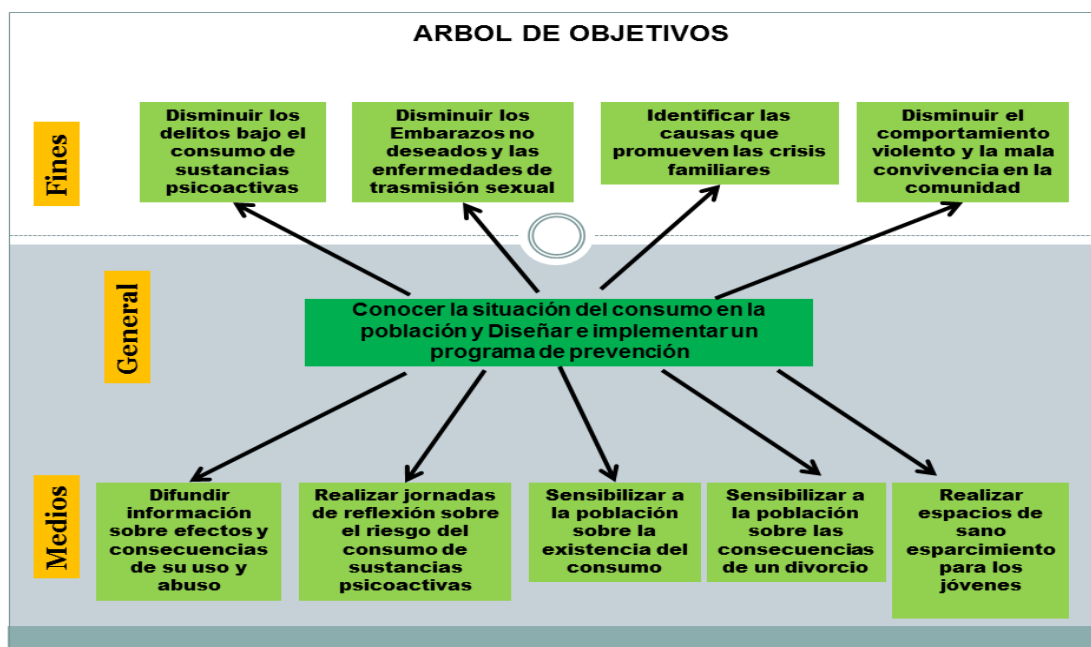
ARBOL DE OBJETIVOS

Fines

Disminuir los delitos bajo el consumo de sustancias psicoactivas

Disminuir los Embarazos no deseados y las enfermedades de trasmisión sexual

Identificar las causas que promueven las crisis familiares

Disminuir el comportamiento violento y la mala convivencia en la comunidad

General

Conocer la situación del consumo en la población y Diseñar e implementar un programa de prevención

Medios

Difundir información sobre efectos y consecuencias de su uso y abuso

Realizar jornadas de reflexión sobre el riesgo del consumo de sustancias psicoactivas

Sensibilizar a la población sobre la existencia del consumo

Sensibilizar a la población sobre las consecuencias de un divorcio

Realizar espacios de sano esparcimiento para los jóvenes